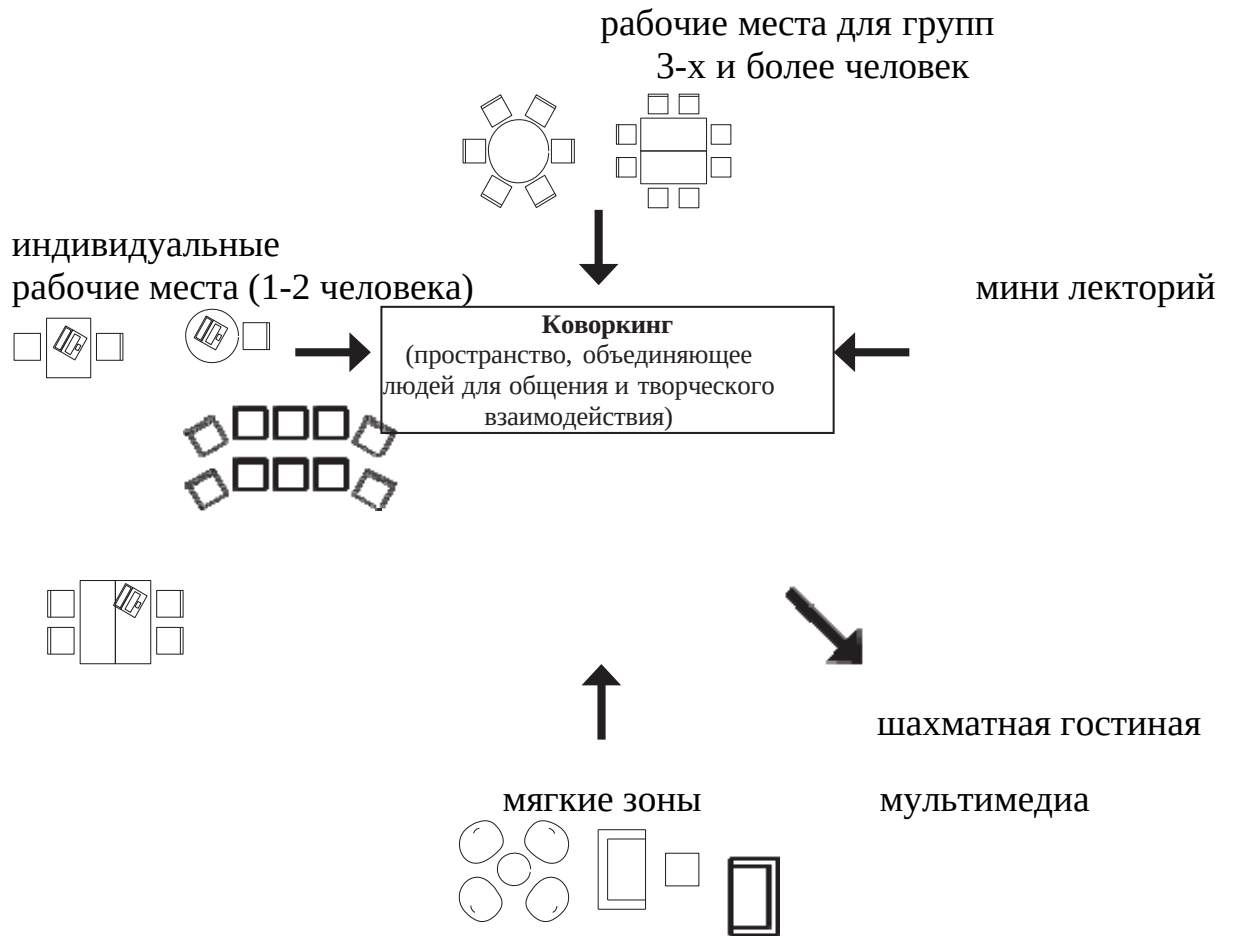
рабочие места для групп
3-х и более человек

индивидуальные
рабочие места (1-2 человека)

мини лекторий

**Коворкинг**
(пространство, объединяющее людей для общения и творческого взаимодействия)

шахматная гостиная

мягкие зоны

мультимедиа